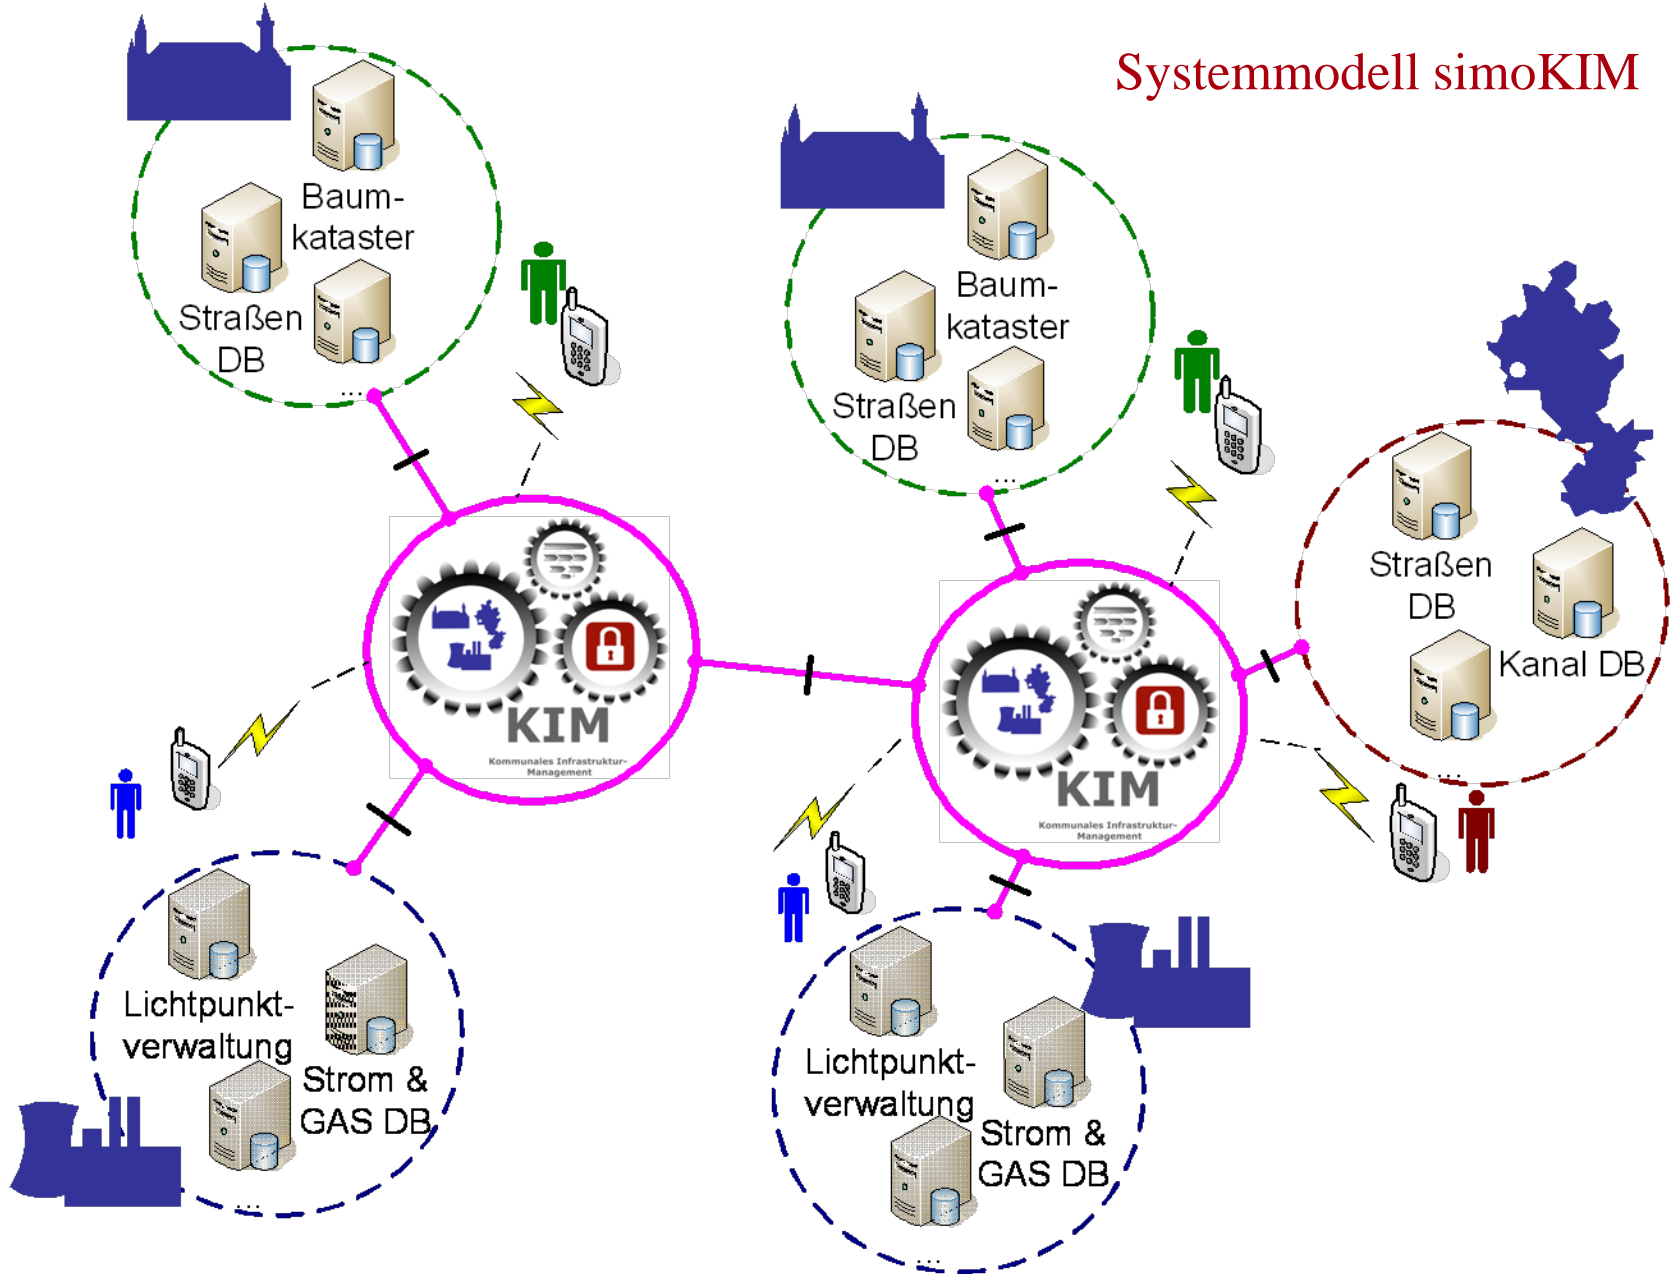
Systemmodell simoKIM

Baumkataster

Straßen DB

...

Baumkataster

Straßen DB

...

Straßen DB

Kanal DB

...

KIM

Kommunales Infrastruktur-Management

KIM

Kommunales Infrastruktur-Management

Lichtpunktverwaltung

Strom & GAS DB

...

Lichtpunktverwaltung

Strom & GAS DB

...